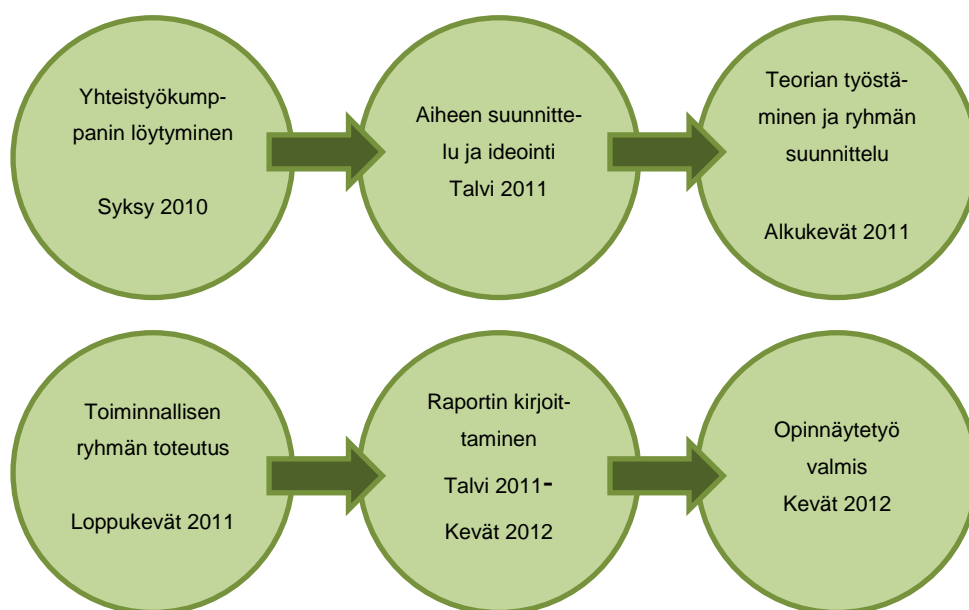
Yhteistyökumppanin löytyminen

Syksy 2010

Aiheen suunnittelu ja ideointi
Talvi 2011

Teorian työstäminen ja ryhmän suunnittelu

Alkukevät 2011

Toiminnallisen ryhmän toteutus

Loppukevät 2011

Raportin kirjoittaminen

Talvi 2011-
Kevät 2012

Opinnäytetyö valmis
Kevät 2012